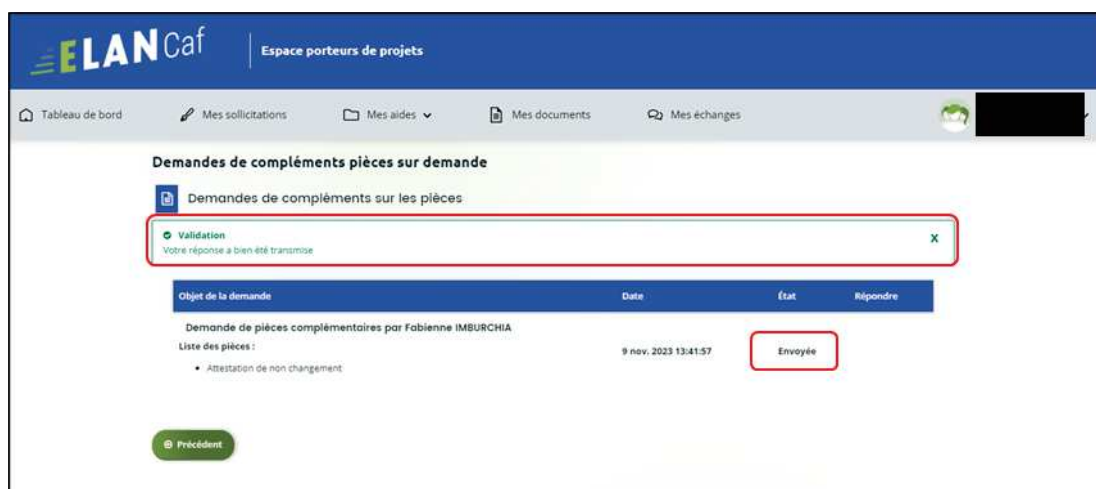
ELAN Caf

Espace porteurs de projets

Tableau de bord

Mes sollicitations

Mes aides

Mes documents

Mes échanges

Demandes de compléments pièces sur demande

Demandes de compléments sur les pièces

Validation
Votre réponse a bien été transmise

X

| Objet de la demande | Date | État | Répondre |
|---|---|---|---|
| Demande de pièces complémentaires par Fabienne IMBURCHIA<br>Liste des pièces :<br>• Attestation de non changement | 9 nov. 2023 13:41:57 | Envoyée | |

Précédent